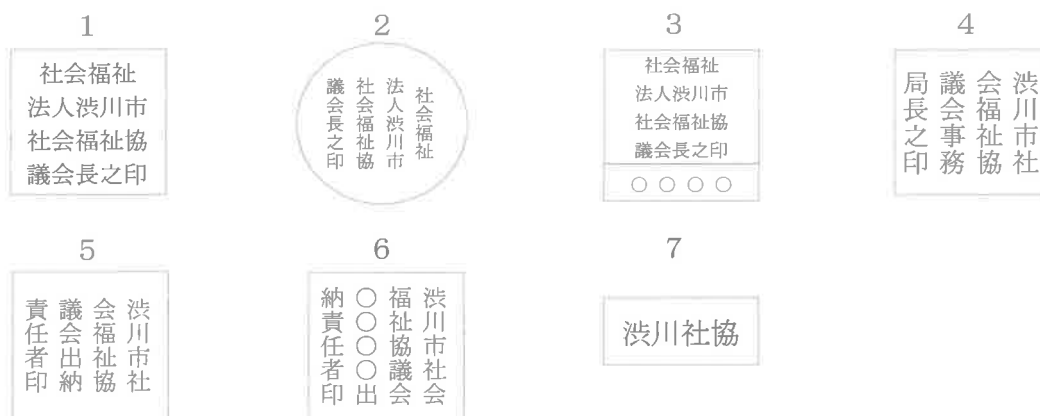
1

社会福祉
法人渋川市
社会福祉協
議会長之印

2

社会福祉
法人渋川市
社会福祉協
議会長之印

3

社会福祉
法人渋川市
社会福祉協
議会長之印
○○○○

4

渋川市社
会福祉協
議会事務
局長之印

5

渋川市社
会福祉協
議会出納
責任者印

6

渋川市社会
福祉協議会
○○○○出
納責任者印

7

渋川社協